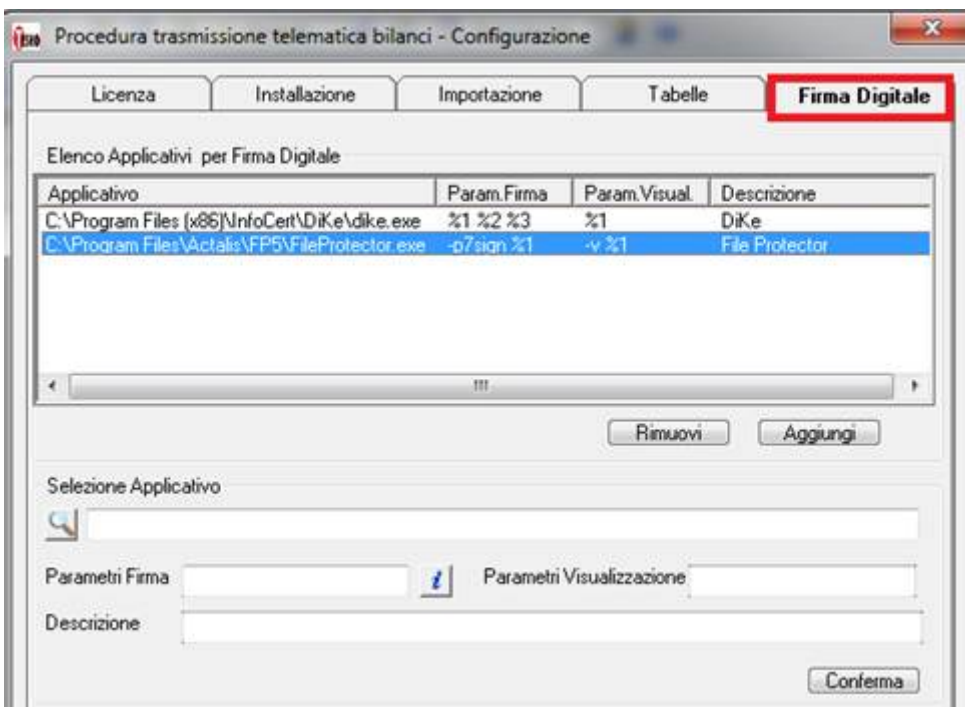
Procedura trasmissione telematica bilanci - Configurazione

Licenza | Installazione | Importazione | Tabelle | Firma Digitale

Elenco Applicativi per Firma Digitale

| Applicativo | Param.Firma | Param.Visual. | Descrizione |
|---|---|---|---|
| C:\Program Files (x86)\InfoCert\DiKe\dike.exe | %1 %2 %3 | %1 | DiKe |
| C:\Program Files\Actalis\FP5\FileProtector.exe | -p7sign %1 | -v %1 | File Protector |

Rimuovi | Aggiungi

Selezione Applicativo

Parametri Firma

Parametri Visualizzazione

Descrizione

Conferma